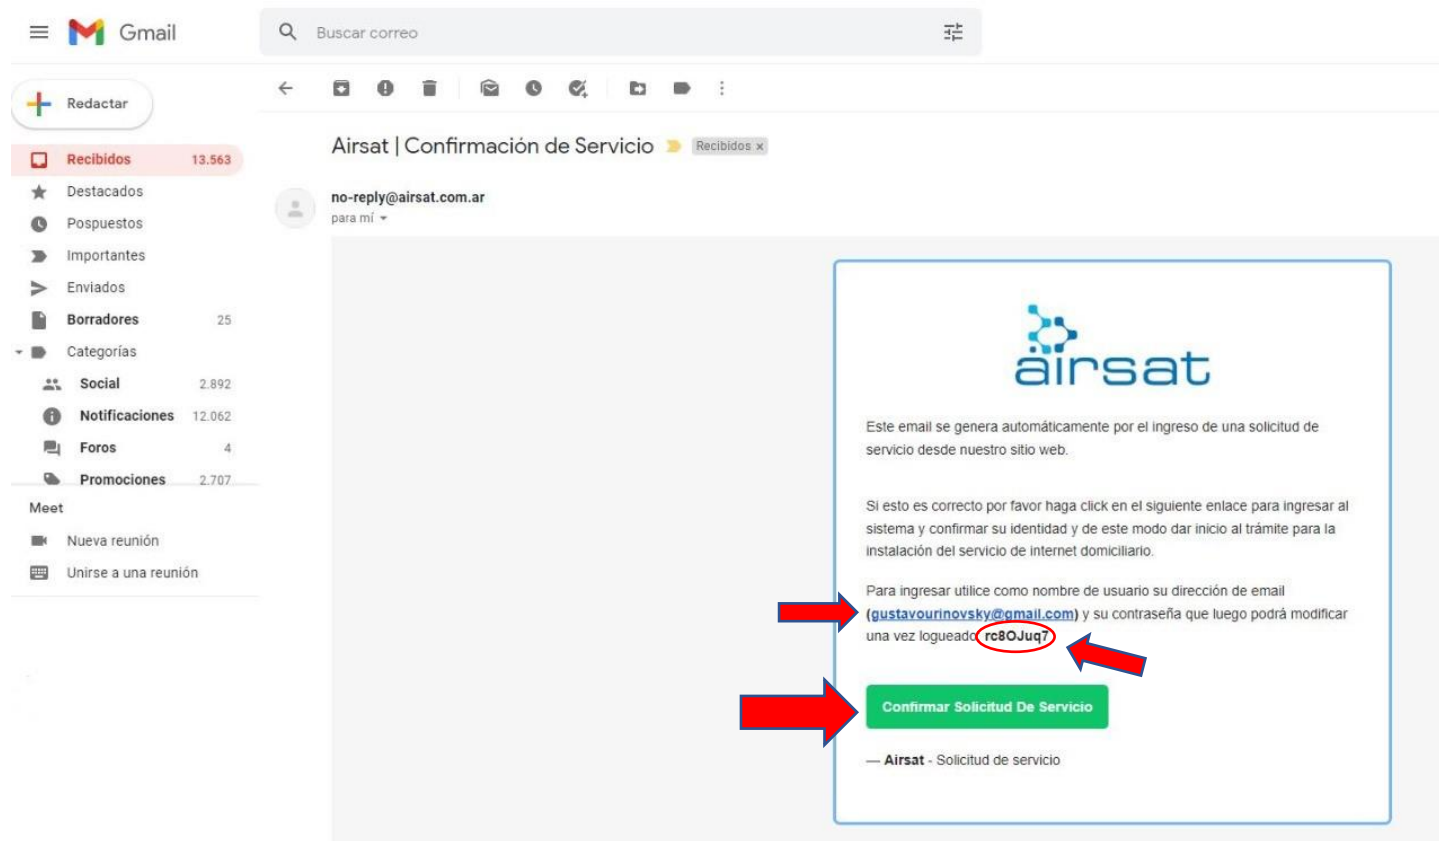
Gmail

Buscar correo

Redactar

Recibidos 13.563
Destacados
Pospuestos
Importantes
Enviados
Borradores 25
Categorías
Social 2.892
Notificaciones 12.062
Foros 4
Promociones 2.707

Meet
Nueva reunión
Unirse a una reunión

Airsat | Confirmación de Servicio Recibidos ×

no-reply@airsat.com.ar
para mí

airsat

Este email se genera automáticamente por el ingreso de una solicitud de servicio desde nuestro sitio web.

Si esto es correcto por favor haga click en el siguiente enlace para ingresar al sistema y confirmar su identidad y de este modo dar inicio al trámite para la instalación del servicio de internet domiciliario.

Para ingresar utilice como nombre de usuario su dirección de email (gustavourinovsky@gmail.com) y su contraseña que luego podrá modificar una vez logueado rc8OJuq7

Confirmar Solicitud De Servicio

— Airsat - Solicitud de servicio